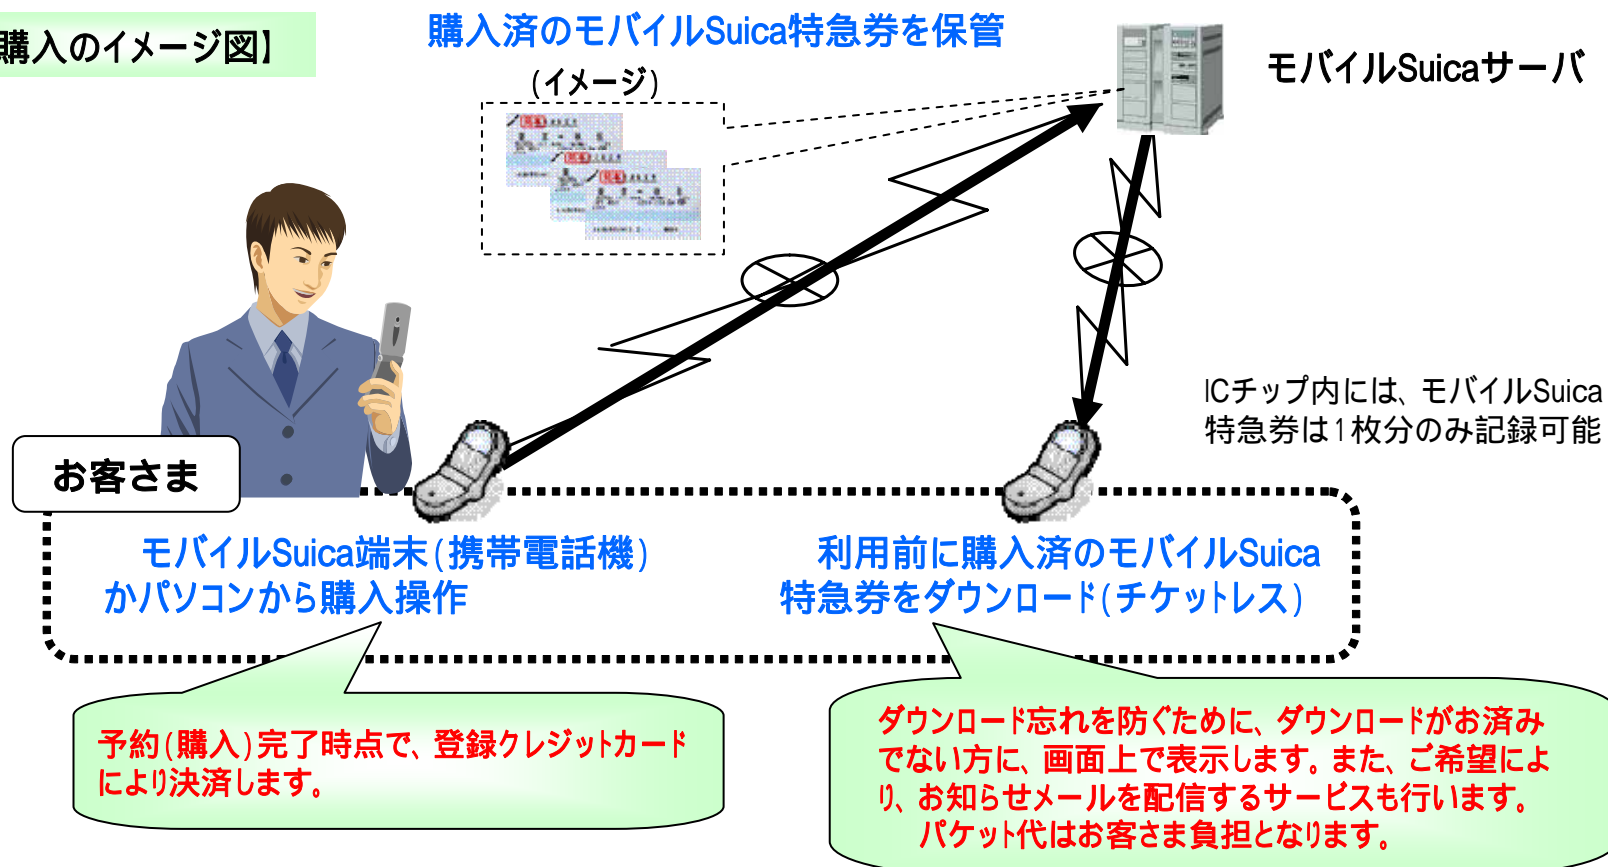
購入のイメージ図】

購入済のモバイルSuica特急券を保管

（イメージ）

モバイルSuicaサーバ

ICチップ内には、モバイルSuica特急券は1枚分のみ記録可能

お客さま

モバイルSuica端末（携帯電話機）かパソコンから購入操作

利用前に購入済のモバイルSuica特急券をダウンロード（チケットレス）

予約（購入）完了時点で、登録クレジットカードにより決済します。

ダウンロード忘れを防ぐために、ダウンロードがお済みでない方に、画面上で表示します。また、ご希望により、お知らせメールを配信するサービスも行います。
パケット代はお客さま負担となります。